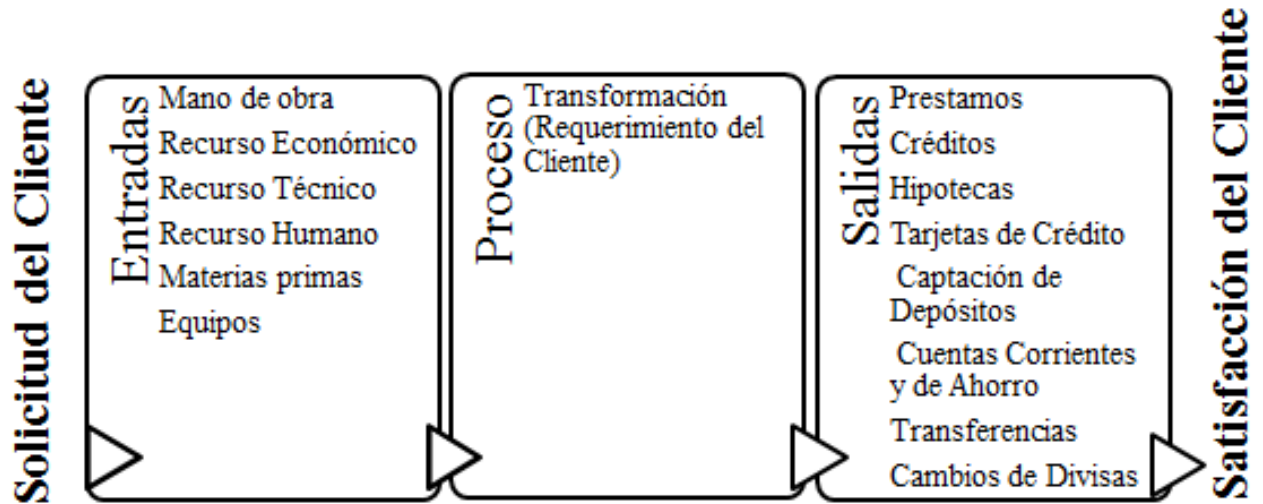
Solicitud del Cliente

Entradas
Mano de obra
Recurso Económico
Recurso Técnico
Recurso Humano
Materias primas
Equipos

Proceso
Transformación (Requerimiento del Cliente)

Salidas
Prestamos
Créditos
Hipotecas
Tarjetas de Crédito
Captación de Depósitos
Cuentas Corrientes y de Ahorro
Transferencias
Cambios de Divisas

Satisfacción del Cliente